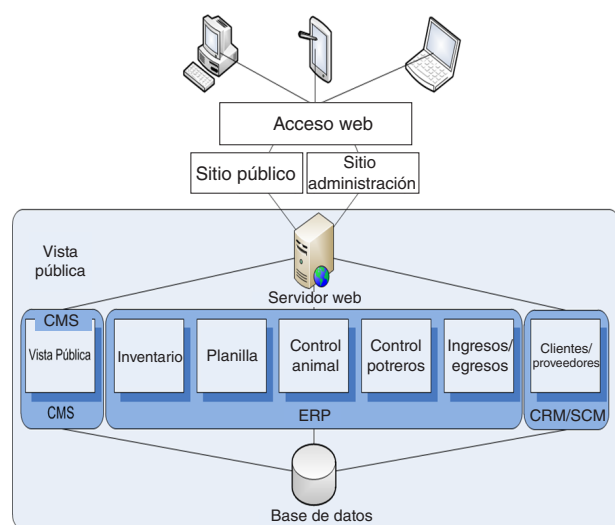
Acceso web

Sitio público

Sitio administración

Vista pública

Servidor web

CMS

Vista Pública

CMS

Inventario

Planilla

Control animal

Control potreros

Ingresos/ egresos

ERP

Clientes/ proveedores

CRM/SCM

Base de datos